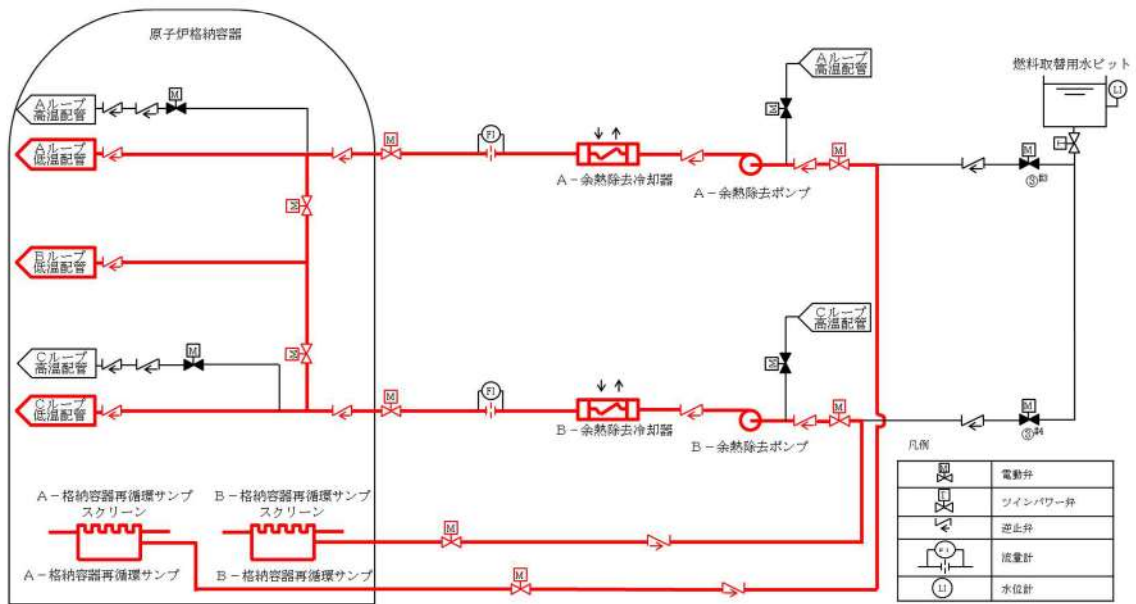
原子炉格納容器

Aループ 高温配管

Aループ 低温配管

Bループ 低温配管

Cループ 高温配管

Cループ 低温配管

M

M

FI

A－余熱除去冷却器

A－余熱除去ポンプ

Aループ 高温配管

M

燃料取替用水ピット

LI

M

Ⓢ *1

Cループ 高温配管

M

FI

B－余熱除去冷却器

B－余熱除去ポンプ

M

M

Ⓢ *1

A－格納容器再循環サンプ スクリーン

B－格納容器再循環サンプ スクリーン

A－格納容器再循環サンプ

B－格納容器再循環サンプ

M

M

凡例

| 記号 | 説明 |
|---|---|
| M | 電動弁 |
| T | ツインパワー弁 |
| | 逆止弁 |
| FI | 流量計 |
| LI | 水位計 |